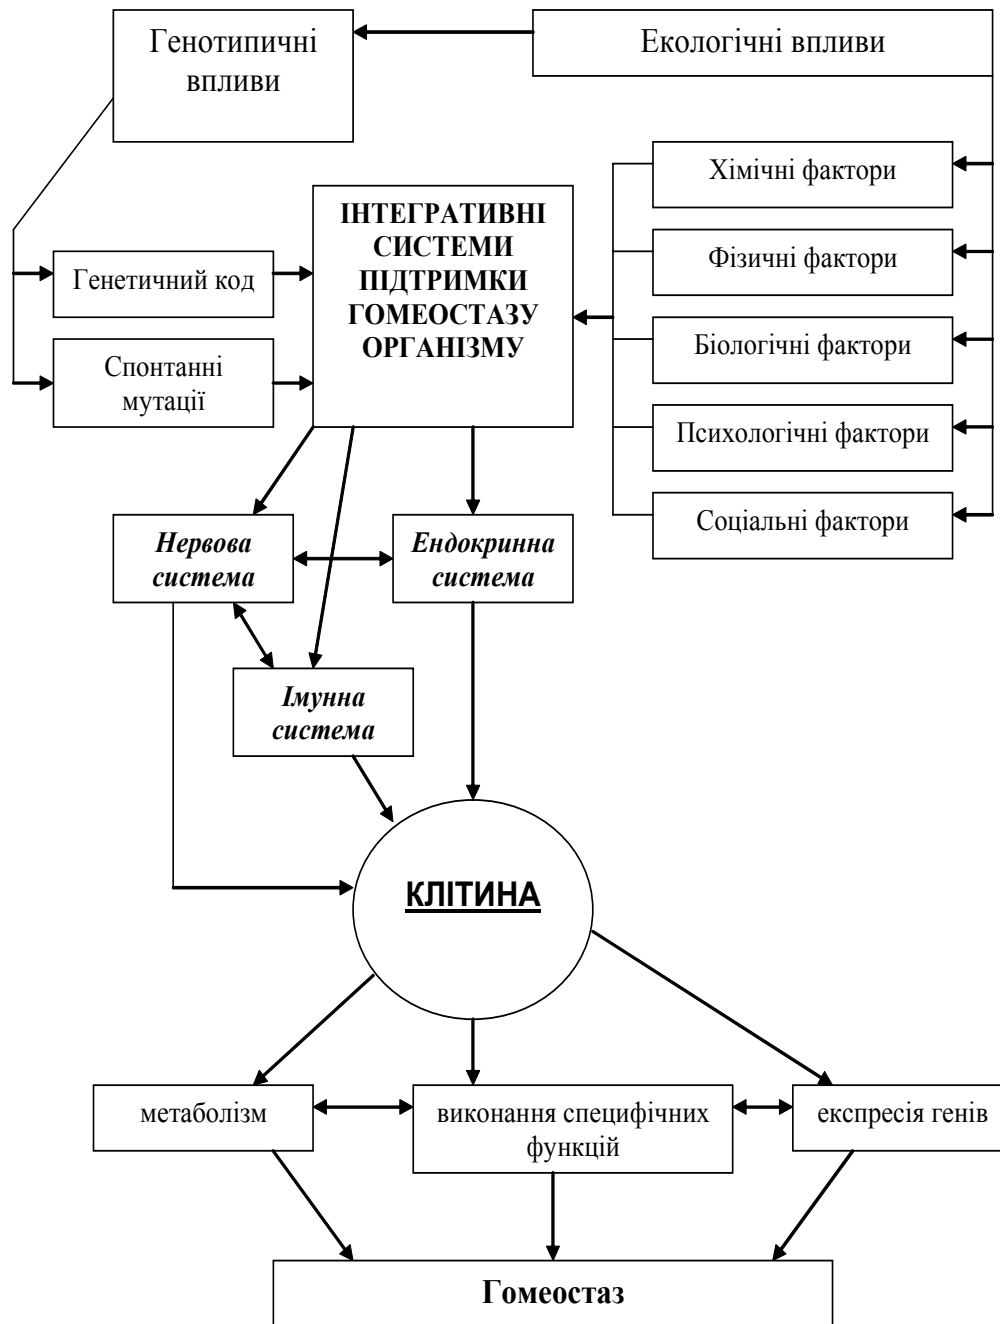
Генотипичні впливи

Екологічні впливи

Хімічні фактори

ІНТЕГРАТИВНІ СИСТЕМИ ПІДТРИМКИ ГОМЕОСТАЗУ ОРГАНІЗМУ

Фізичні фактори

Генетичний код

Біологічні фактори

Спонтанні мутації

Психологічні фактори

Соціальні фактори

*Нервова система*

*Ендокринна система*

*Імунна система*

**КЛІТИНА**

метаболізм

виконання специфічних функцій

експресія генів

**Гомеостаз**